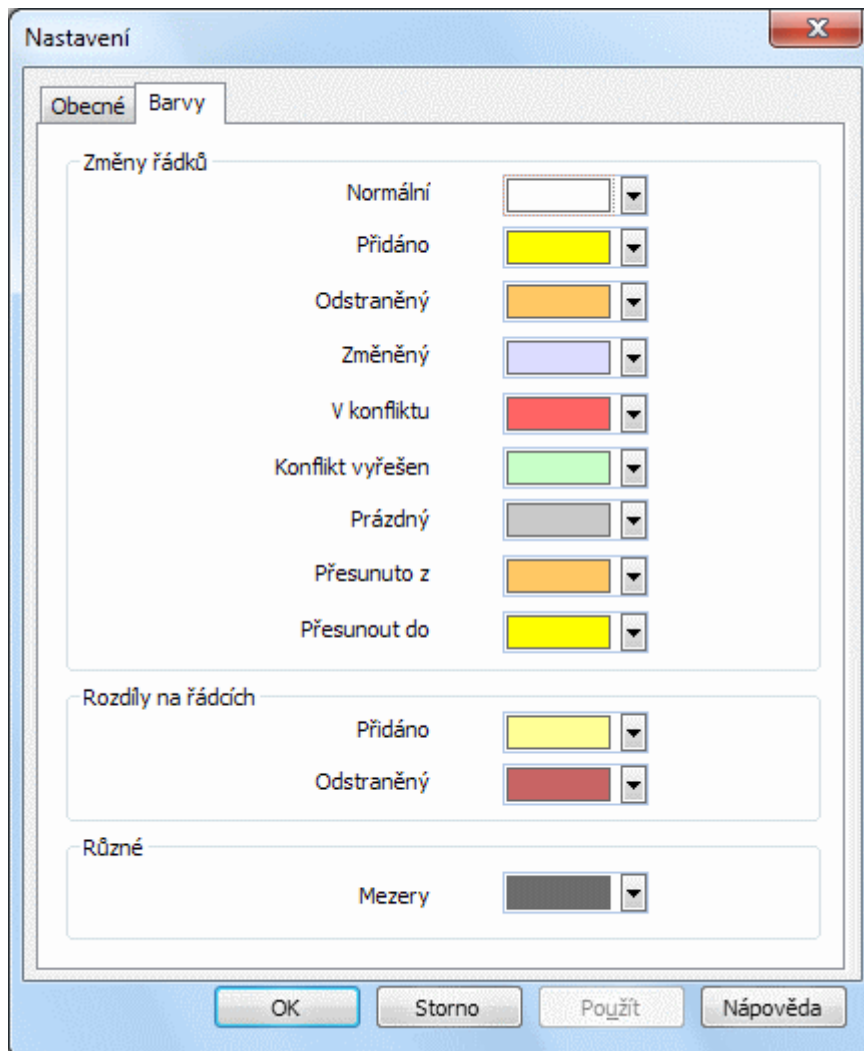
Nastavení

Obecné Barvy

Změny řádků

Normální

Přidáno

Odstraněný

Změněný

V konfliktu

Konflikt vyřešen

Prázdný

Přesunuto z

Přesunout do

Rozdíly na řádcích

Přidáno

Odstraněný

Různé

Mezery

OK Storno Použít Nápověda